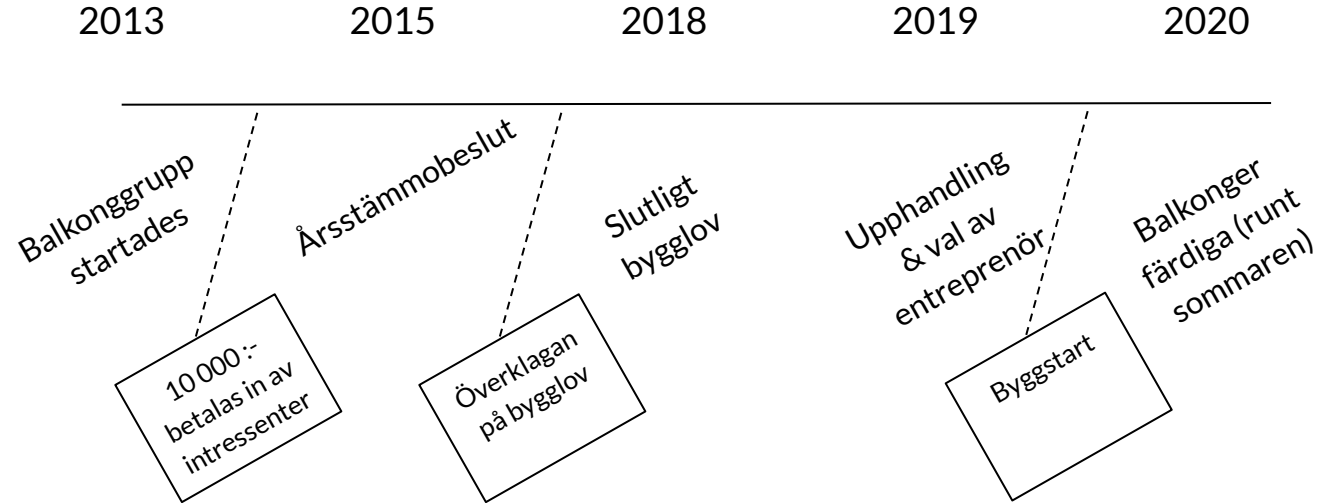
2013 2015 2018 2019 2020

Balkonggrupp startades

10 000 :- betalas in av intressenter

Årsstämmobeslut

Överklagan på bygglov

Slutligt bygglov

Upphandling & val av entreprenör

Byggstart

Balkonger färdiga (runt sommaren)